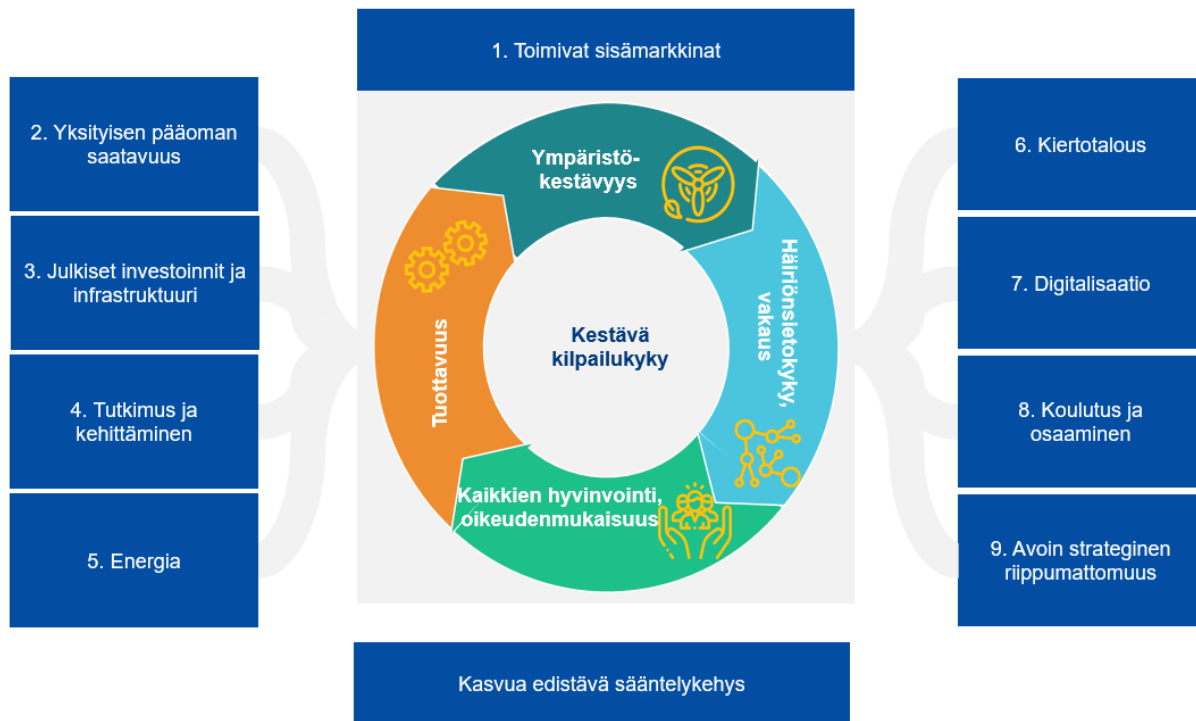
1. Toimivat sisämarkkinat

2. Yksityisen pääoman saatavuus

3. Julkiset investoinnit ja infrastruktuuri

4. Tutkimus ja kehittäminen

5. Energia

Ympäristökestävyys

Häiriönsietokyky, vakaus

Kaikkien hyvinvointi, oikeudenmukaisuus

Tuottavuus

Kestävä kilpailukyky

6. Kiertotalous

7. Digitalisaatio

8. Koulutus ja osaaminen

9. Avoin strateginen riippumattomuus

Kasvua edistävä sääntelykehys